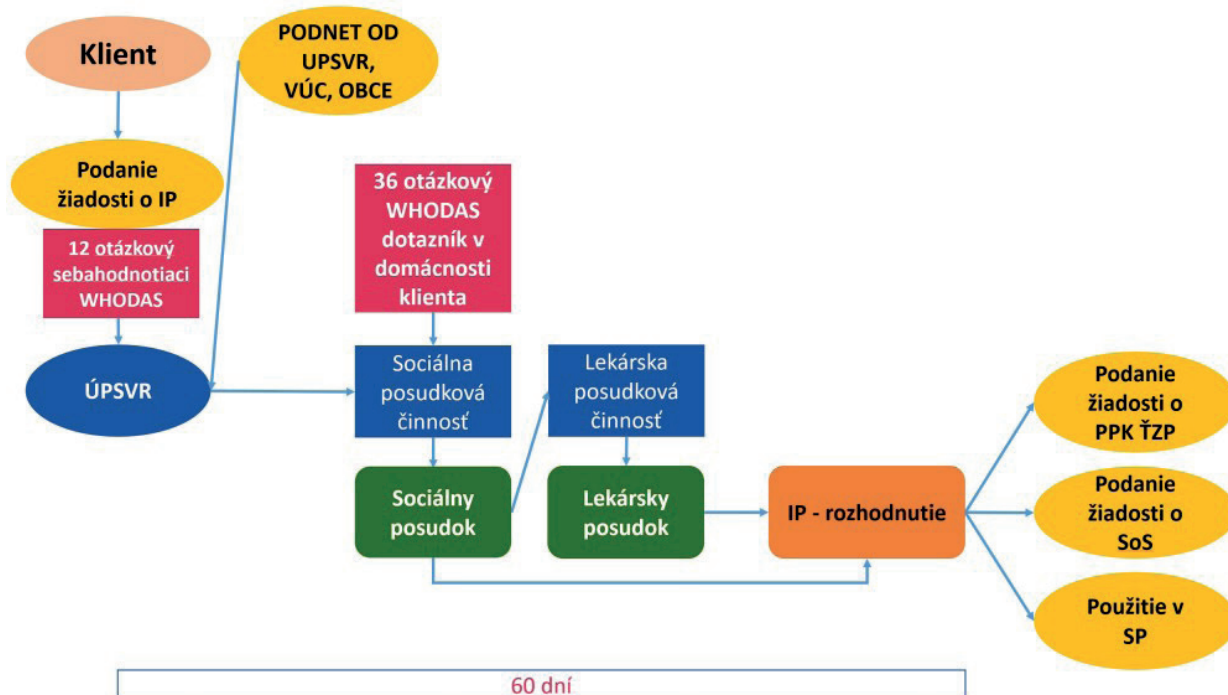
Klient

PODNET OD UPSVR, VÚC, OBCE

Podanie žiadosti o IP

12 otázkový sebahodnotiaci WHODAS

ÚPSVR

36 otázkový WHODAS dotazník v domácnosti klienta

Sociálna posudková činnosť

Lekárska posudková činnosť

Sociálny posudok

Lekársky posudok

IP - rozhodnutie

Podanie žiadosti o PPK ŤZP

Podanie žiadosti o SoS

Použitie v SP

60 dní